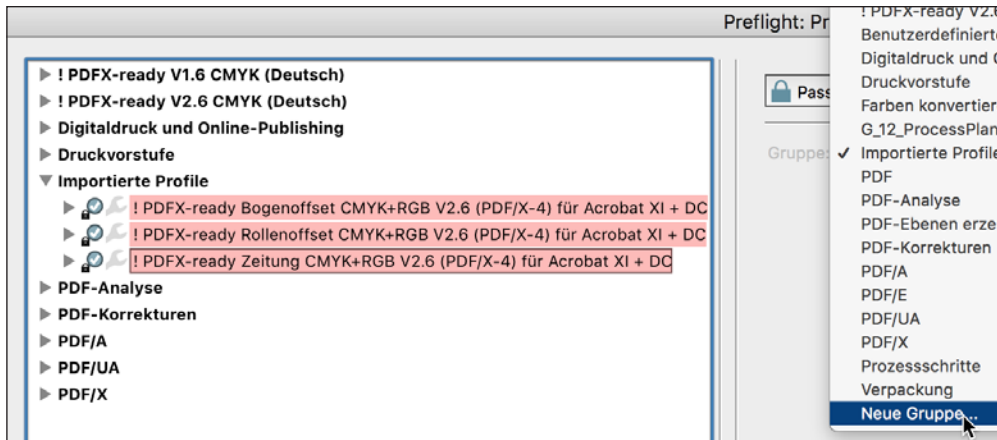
Preflight: Pr

! PDFX-ready V1.6 CMYK (Deutsch)
! PDFX-ready V2.6 CMYK (Deutsch)
Digitaldruck und Online-Publishing
Druckvorstufe
Importierte Profile
! PDFX-ready Bogenoffset CMYK+RGB V2.6 (PDF/X-4) für Acrobat XI + DC
! PDFX-ready Rollenoffset CMYK+RGB V2.6 (PDF/X-4) für Acrobat XI + DC
! PDFX-ready Zeitung CMYK+RGB V2.6 (PDF/X-4) für Acrobat XI + DC
PDF-Analyse
PDF-Korrekturen
PDF/A
PDF/UA
PDF/X

Pass

Gruppe:

! PDFX-ready V2.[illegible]
Benutzerdefinierte
Digitaldruck und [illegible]
Druckvorstufe
Farben konvertier
G_12_ProcessPlan
✓ Importierte Profile
PDF
PDF-Analyse
PDF-Ebenen erze
PDF-Korrekturen
PDF/A
PDF/E
PDF/UA
PDF/X
Prozessschritte
Verpackung
Neue Gruppe...